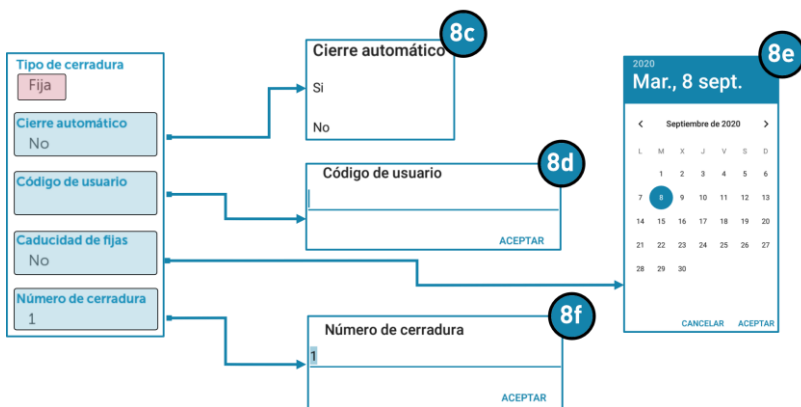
Tipo de cerradura
Fija
Cierre automático
No
Código de usuario
Caducidad de fijas
No
Número de cerradura
1

8c
Cierre automático
Si
No

8d
Código de usuario
ACEPTAR

8f
Número de cerradura
1
ACEPTAR

8e
2020
Mar., 8 sept.
<
Septiembre de 2020
>

| L | M | X | J | V | S | D |
|---|---|---|---|---|---|---|
| | 1 | 2 | 3 | 4 | 5 | 6 |
| 7 | 8 | 9 | 10 | 11 | 12 | 13 |
| 14 | 15 | 16 | 17 | 18 | 19 | 20 |
| 21 | 22 | 23 | 24 | 25 | 26 | 27 |
| 28 | 29 | 30 | | | | |

CANCELAR ACEPTAR